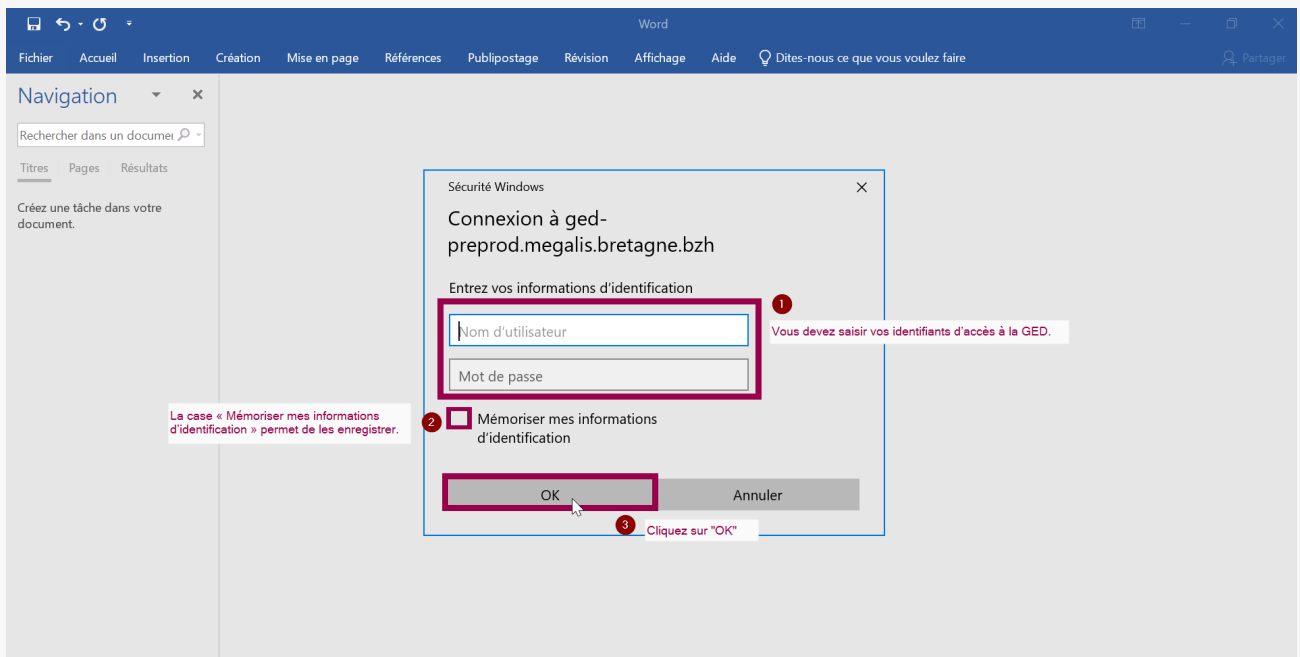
Word

Fichier Accueil Insertion Création Mise en page Références Publipostage Révision Affichage Aide Dites-nous ce que vous voulez faire

Partager

Navigation

Rechercher dans un documei

Titres Pages Résultats

Créez une tâche dans votre document.

Sécurité Windows

Connexion à ged-preprod.megalis.bretagne.bzh

Entrez vos informations d'identification

1

Nom d'utilisateur

Vous devez saisir vos identifiants d'accès à la GED.

Mot de passe

La case « Mémoriser mes informations d'identification » permet de les enregistrer.

2

Mémoriser mes informations d'identification

OK

Annuler

3

Cliquez sur "OK"